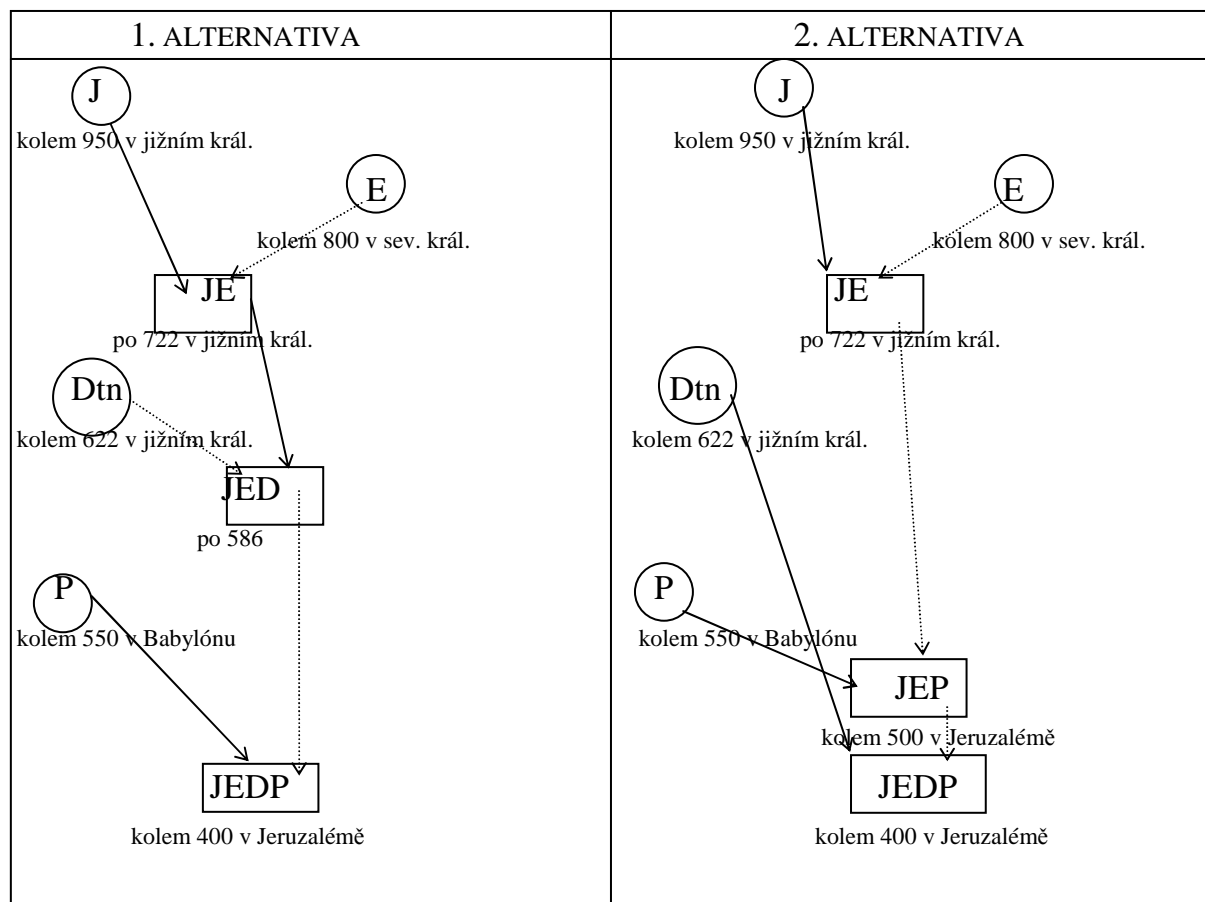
1. ALTERNATIVA

J
kolem 950 v jižním král.

E
kolem 800 v sev. král.

JE
po 722 v jižním král.

Dtn
kolem 622 v jižním král.

JED
po 586

P
kolem 550 v Babylónu

JEDP
kolem 400 v Jeruzalémě

2. ALTERNATIVA

J
kolem 950 v jižním král.

E
kolem 800 v sev. král.

JE
po 722 v jižním král.

Dtn
kolem 622 v jižním král.

P
kolem 550 v Babylónu

JEP
kolem 500 v Jeruzalémě

JEDP
kolem 400 v Jeruzalémě